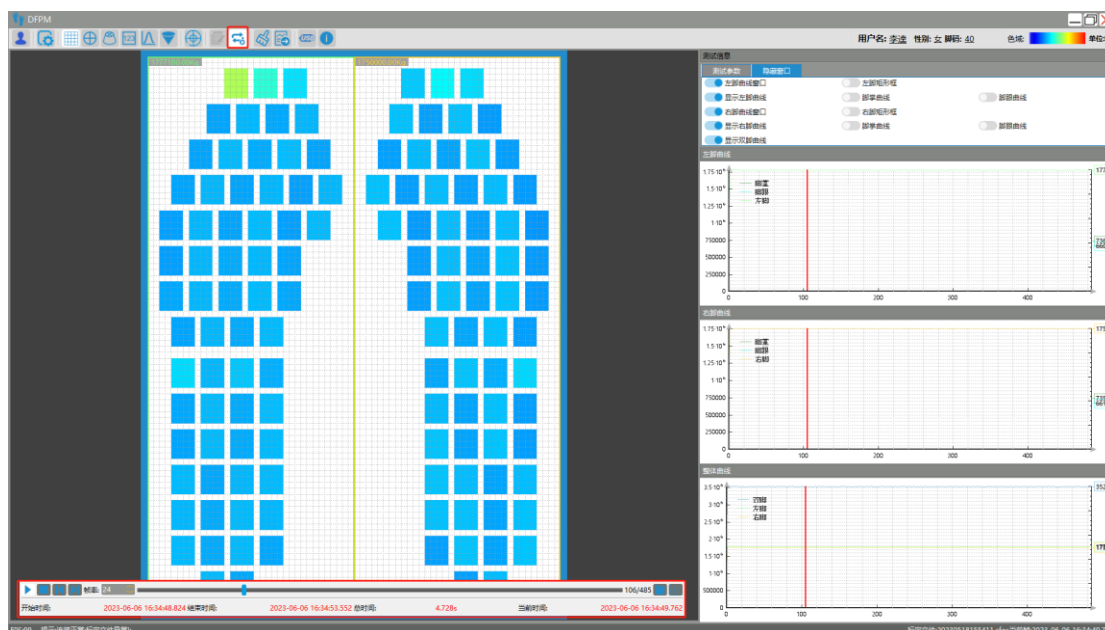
DFPM

用户名: 李速 性别: 女 脚码: 40 色域: 单位:

测试信息

测试参数 隐藏窗口

左脚曲线窗口
显示左脚曲线
右脚曲线窗口
显示右脚曲线
显示双脚曲线
左脚矩形框
脚掌曲线
右脚矩形框
脚掌曲线
脚跟曲线
脚跟曲线

左脚曲线

$1.75\cdot10^6$
$1.5\cdot10^6$
$1.25\cdot10^6$
$1\cdot10^6$
750000
500000
250000
0
0 100 200 300 400

脚掌
脚跟
左脚

右脚曲线

$1.75\cdot10^6$
$1.5\cdot10^6$
$1.25\cdot10^6$
$1\cdot10^6$
750000
500000
250000
0
0 100 200 300 400

脚掌
脚跟
右脚

整体曲线

$3.5\cdot10^6$
$3\cdot10^6$
$2.5\cdot10^6$
$2\cdot10^6$
$1.5\cdot10^6$
$1\cdot10^6$
500000
0
0 100 200 300 400

双脚
左脚
右脚

帧率: 24
106/485
开始时间: 2023-06-06 16:34:48.824 结束时间: 2023-06-06 16:34:53.552 总时间: 4.728s 当前时间: 2023-06-06 16:34:49.762